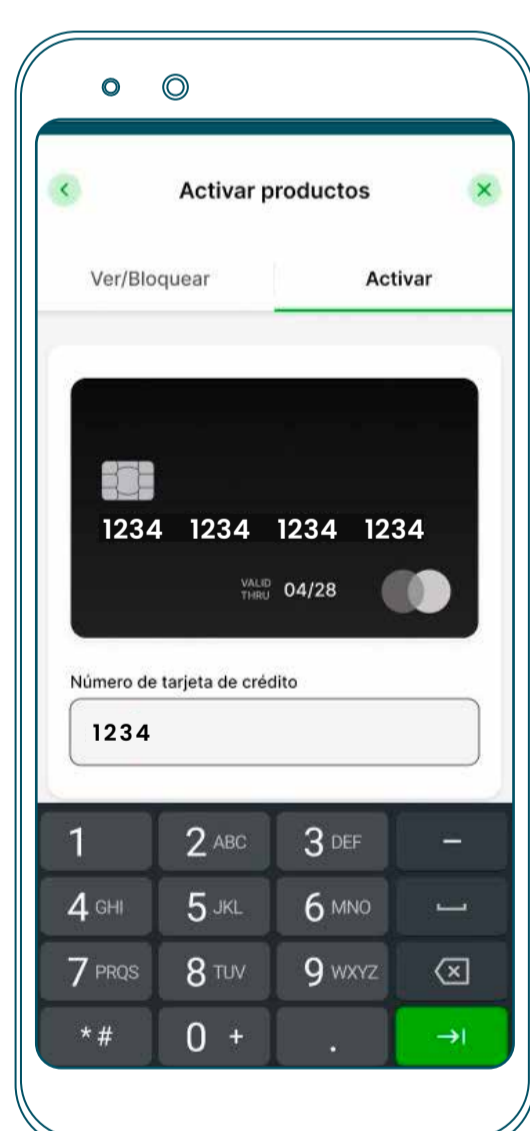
Activar productos

Ver/Bloquear

Activar

1234 1234 1234 1234

VALID THRU 04/28

Número de tarjeta de crédito

1234

| 1 | 2 ABC | 3 DEF | – |
|---|---|---|---|
| 4 GHI | 5 JKL | 6 MNO | ␣ |
| 7 PRQS | 8 TUV | 9 WXYZ | ⌫ |
| * # | 0 + | . | →I |